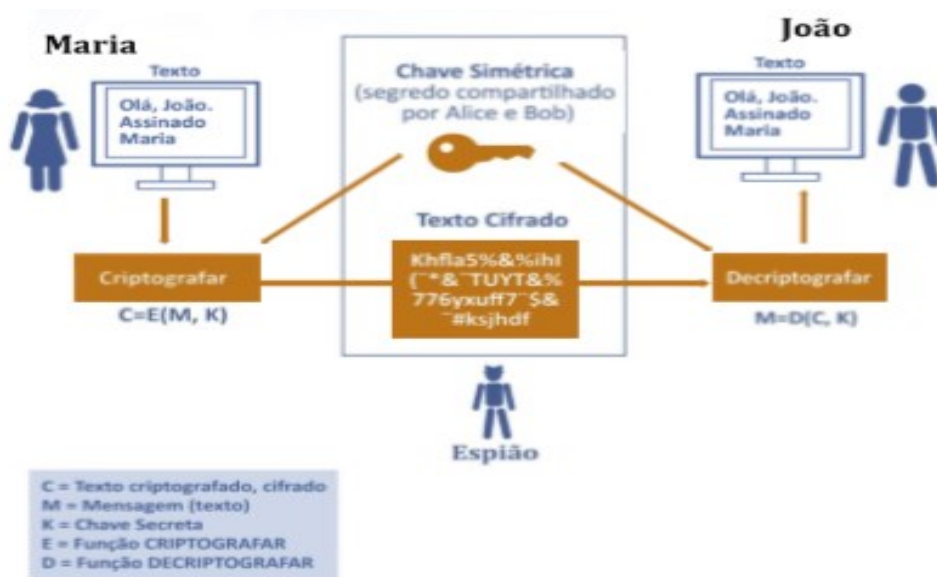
Maria

Texto

Olá, João. Assinado Maria

Chave Simétrica (segredo compartilhado por Alice e Bob)

João

Texto

Olá, João. Assinado Maria

Texto Cifrado

Criptografar

Khfla5%&%ihl {¨*&¨TUYT&% 776yxuff7¨$& ¨#ksjhdf

Decriptografar

C=E(M, K)

M=D(C, K)

Espião

C = Texto criptografado, cifrado
M = Mensagem (texto)
K = Chave Secreta
E = Função CRIPTOGRAFAR
D = Função DECRIPTOGRAFAR